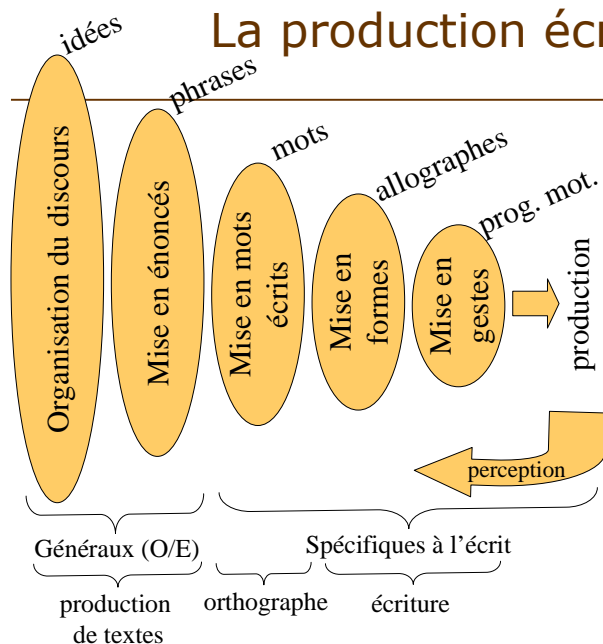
La production écr

idées

phrases

mots

allographes

prog. mot.

Organisation du discours

Mise en énoncés

Mise en mots écrits

Mise en formes

Mise en gestes

production

perception

Généraux (O/E)

Spécifiques à l'écrit

production de textes

orthographe

écriture